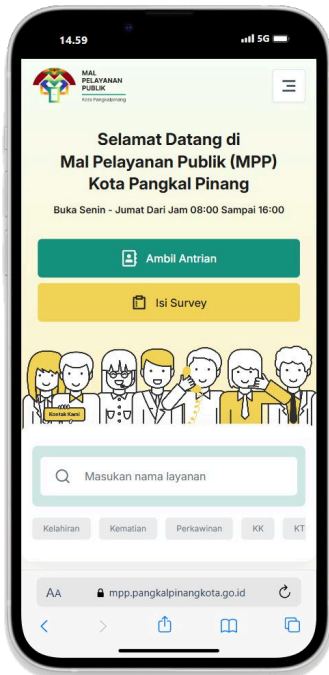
14.59

5G

MAL PELAYANAN PUBLIK

Kota Pangkalpinang

Selamat Datang di Mal Pelayanan Publik (MPP) Kota Pangkal Pinang

Buka Senin - Jumat Dari Jam 08:00 Sampai 16:00

Ambil Antrian

Isi Survey

Kontak Kami

Masukan nama layanan

Kelahiran

Kematian

Perkawinan

KK

KT

AA

mpp.pangkalpinangkota.go.id